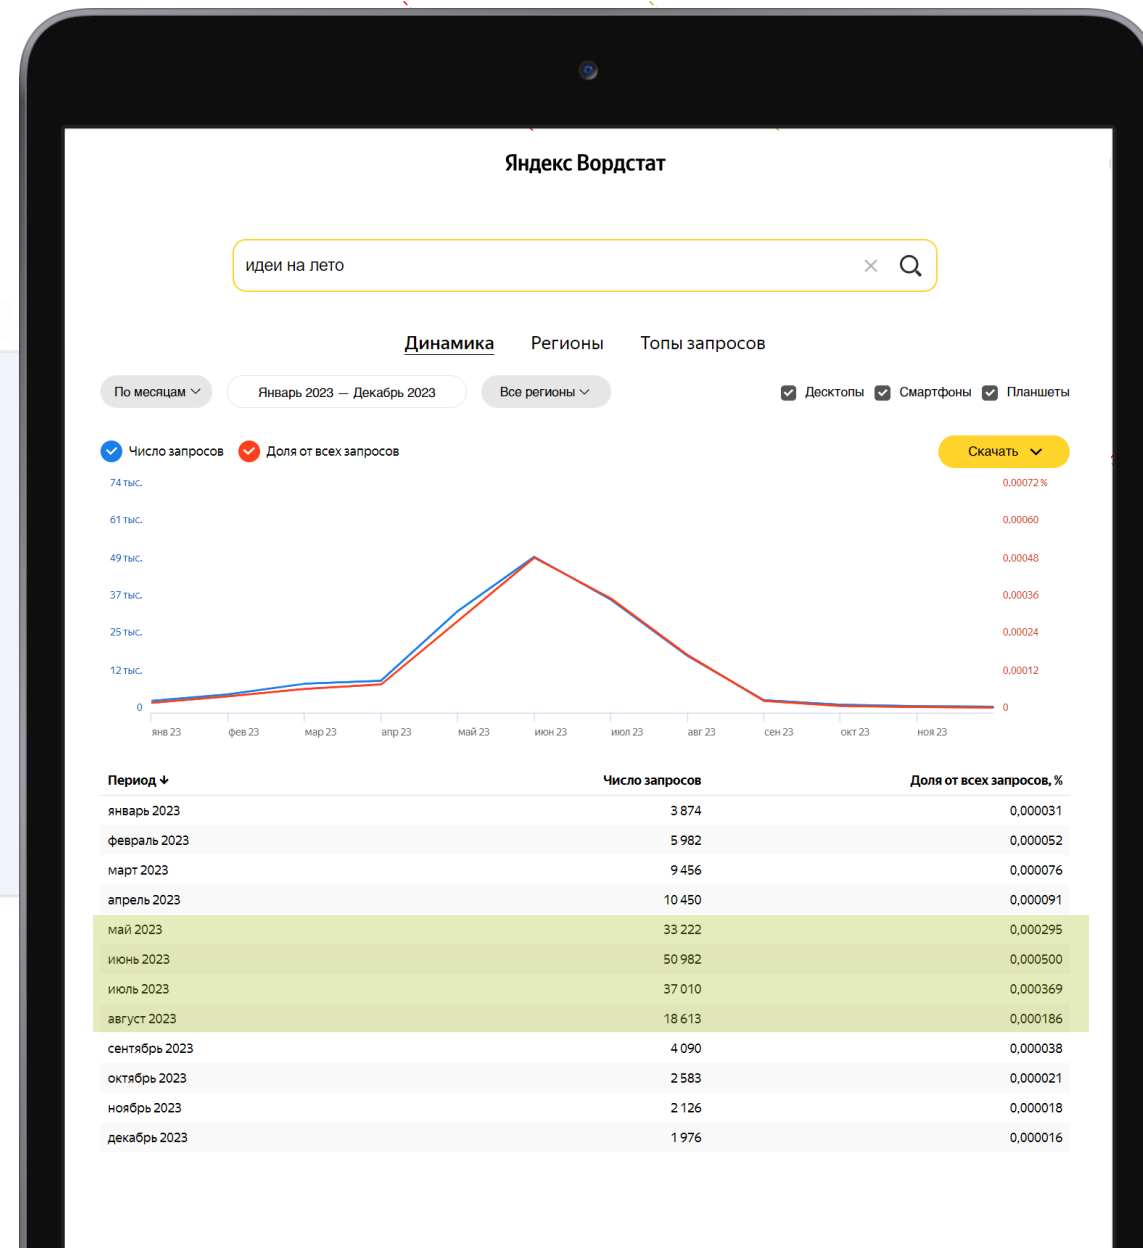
Яндекс Вордстат

идеи на лето

Динамика Регионы Топы запросов

По месяцам

Январь 2023 — Декабрь 2023

Все регионы

Десктопы Смартфоны Планшеты

Число запросов Доля от всех запросов

Скачать

74 тыс.
61 тыс.
49 тыс.
37 тыс.
25 тыс.
12 тыс.
0

0,00072 %
0,00060
0,00048
0,00036
0,00024
0,00012
0

янв 23 фев 23 мар 23 апр 23 май 23 июн 23 июл 23 авг 23 сен 23 окт 23 ноя 23

| Период | Число запросов | Доля от всех запросов, % |
|---|---|---|
| январь 2023 | 3 874 | 0,000031 |
| февраль 2023 | 5 982 | 0,000052 |
| март 2023 | 9 456 | 0,000076 |
| апрель 2023 | 10 450 | 0,000091 |
| май 2023 | 33 222 | 0,000295 |
| июнь 2023 | 50 982 | 0,000500 |
| июль 2023 | 37 010 | 0,000369 |
| август 2023 | 18 613 | 0,000186 |
| сентябрь 2023 | 4 090 | 0,000038 |
| октябрь 2023 | 2 583 | 0,000021 |
| ноябрь 2023 | 2 126 | 0,000018 |
| декабрь 2023 | 1 976 | 0,000016 |